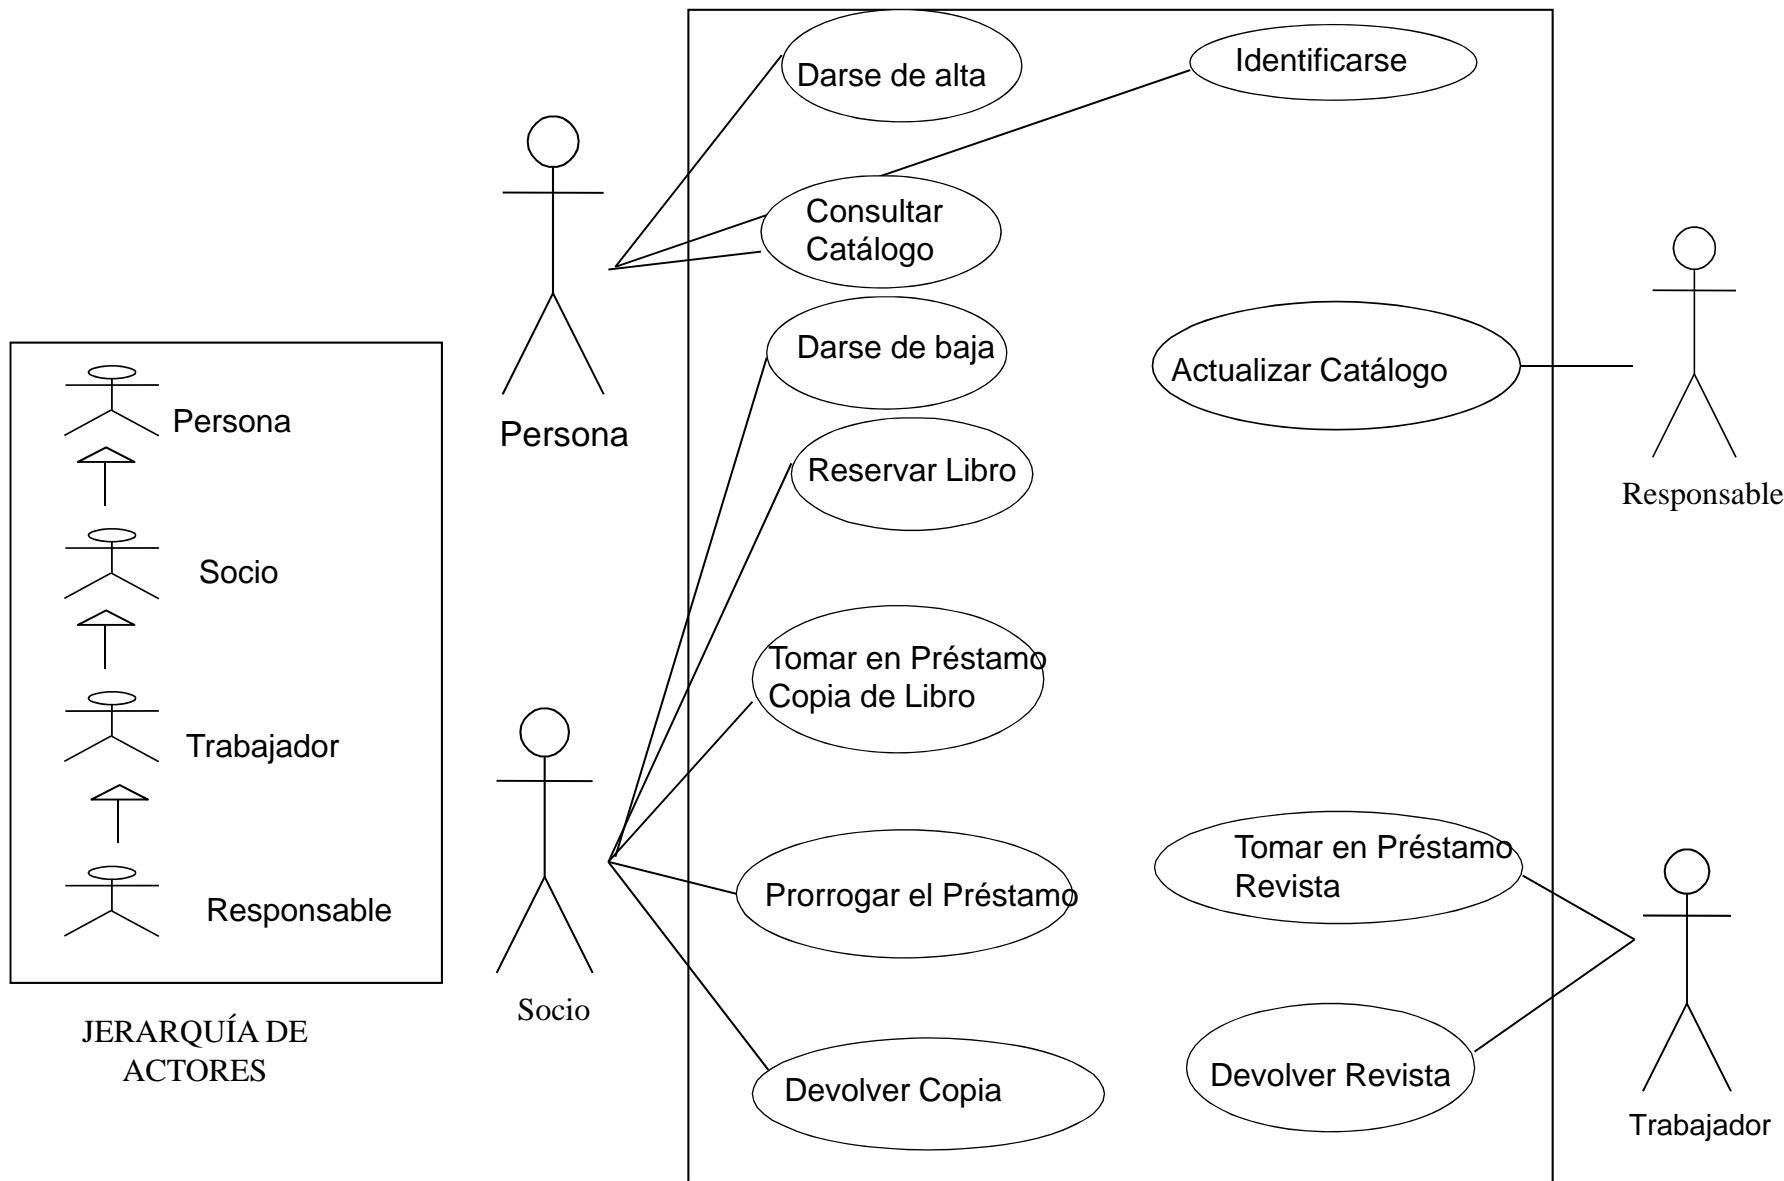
Persona

Socio

Trabajador

Responsable

JERARQUÍA DE ACTORES

Persona

Socio

Darse de alta

Identificarse

Consultar Catálogo

Darse de baja

Actualizar Catálogo

Responsable

Reservar Libro

Tomar en Préstamo Copia de Libro

Tomar en Préstamo Revista

Prorrogar el Préstamo

Devolver Revista

Devolver Copia

Trabajador